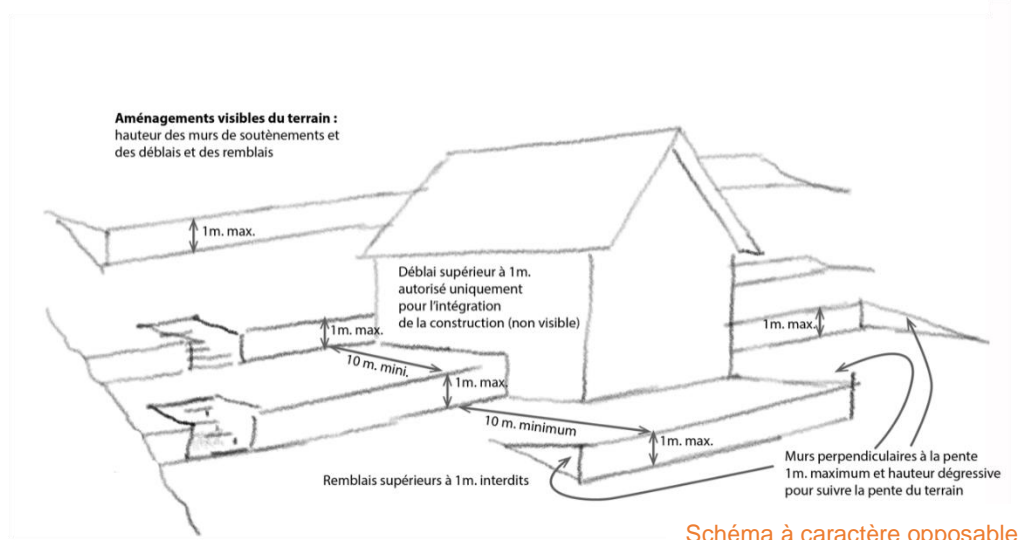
**Aménagements visibles du terrain :**
hauteur des murs de soutènements et des déblais et des remblais

1m. max.

Déblai supérieur à 1m. autorisé uniquement pour l'intégration de la construction (non visible)

1m. max.

10 m. mini.

1m. max.

1m. max.

10 m. minimum

1m. max.

Murs perpendiculaires à la pente 1m. maximum et hauteur dégressive pour suivre la pente du terrain

Remblais supérieurs à 1m. interdits

Schéma à caractère opposable